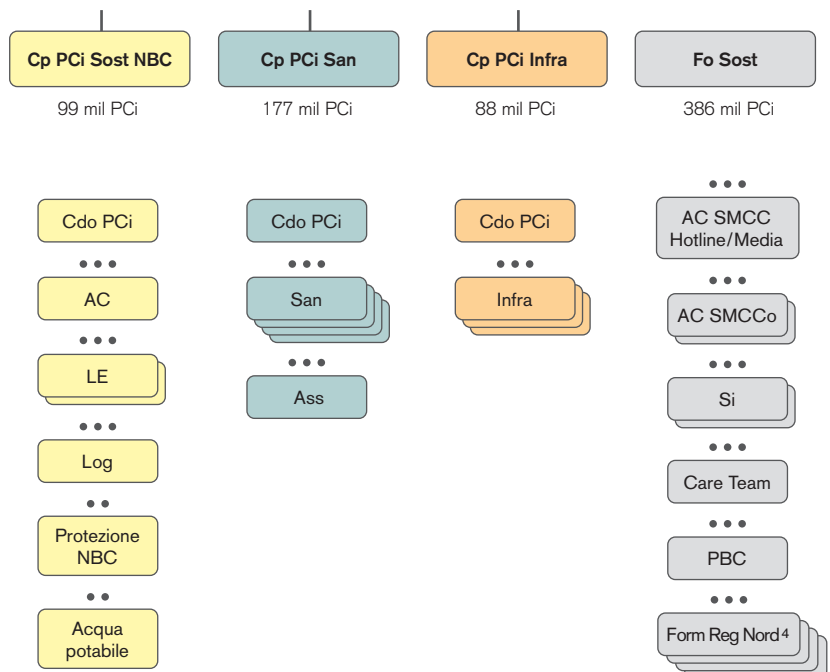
Cp PCi Sost NBC

99 mil PCi

Cp PCi San

177 mil PCi

Cp PCi Infra

88 mil PCi

Fo Sost

386 mil PCi

Cdo PCi

• • •

AC

• • •

LE

• • •

Log

• •

Protezione NBC

• •

Acqua potabile

Cdo PCi

• • •

San

• • •

Ass

Cdo PCi

• • •

Infra

• • •

AC SMCC Hotline/Media

• • •

AC SMCCo

• • •

Si

• • •

Care Team

• • •

PBC

• • •

Form Reg Nord$^4$